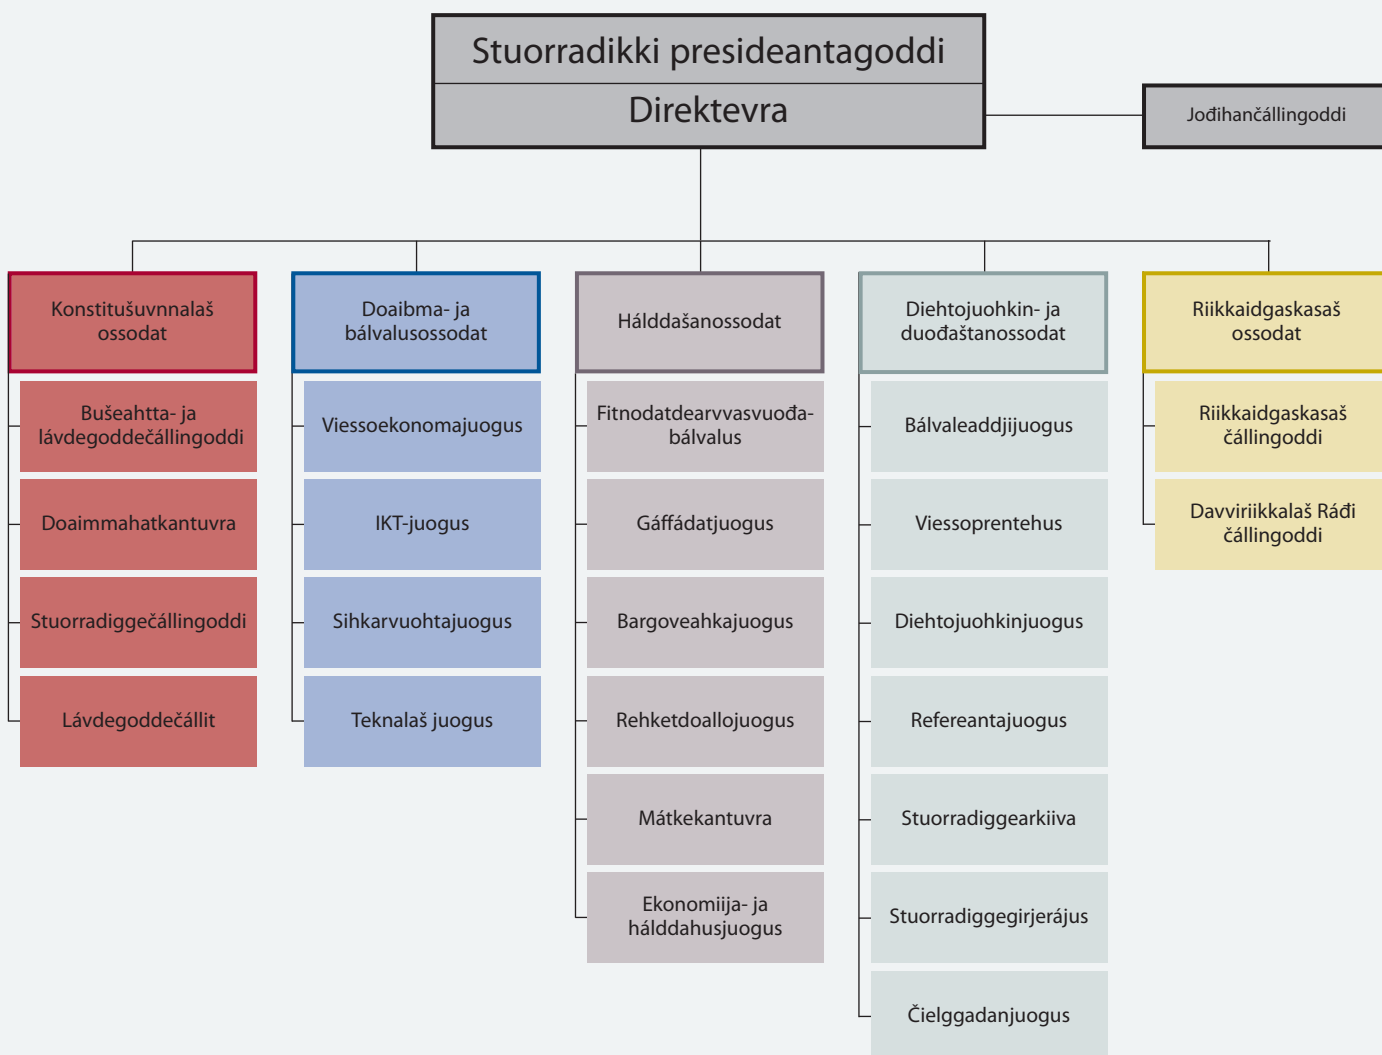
Stuorradikki presideantagoddi

Direktevra

Jođihančállingoddi

Konstitušuvnnalaš ossodat

Bušeahtta- ja lávdegoddečállingoddi

Doaimmahatkantuvra

Stuorradiggečállingoddi

Lávdegoddečállit

Doaibma- ja bálvalusossodat

Viessoekonomajuogus

IKT-juogus

Sihkarvuohtajuogus

Teknalaš juogus

Hálddašanossodat

Fitnodatdearvvasvuođabálvalus

Gáffádatjuogus

Bargoveahkajuogus

Rehketdoallojuogus

Mátkekantuvra

Ekonomiija- ja hálddahusjuogus

Diehtojuohkin- ja duođaštanossodat

Bálvaleaddjijuogus

Viessoprentehus

Diehtojuohkinjuogus

Refereantajuogus

Stuorradiggearkiiva

Stuorradiggegirjerájus

Čielggadanjuogus

Riikkaidgaskasaš ossodat

Riikkaidgaskasaš čállingoddi

Davviriikkalaš Ráđi čállingoddi